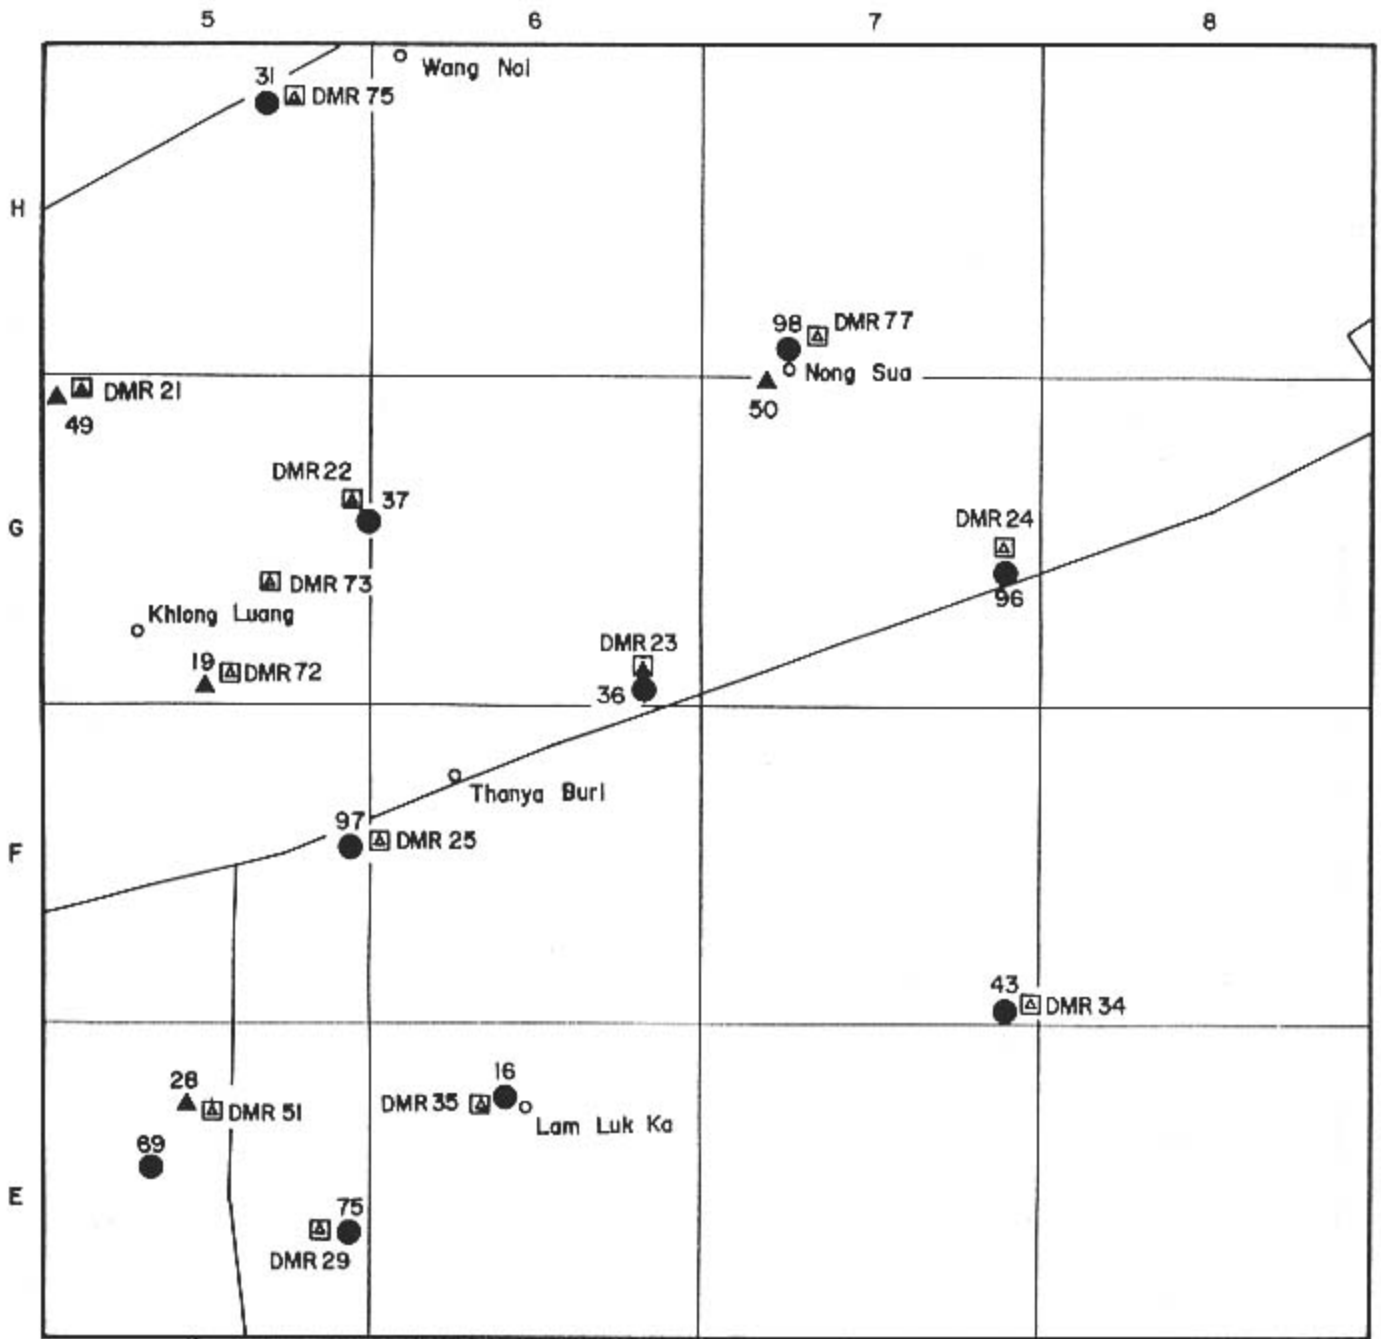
5
6
7
8
H
G
F
E

31
DMR 75
Wang Noi

98
DMR 77
Nong Sua
50

DMR 21
49

DMR 22
37

DMR 24
96

DMR 73
Khlong Luang

DMR 23
36

19
DMR 72

Thanya Buri

97
DMR 25

43
DMR 34

16
DMR 35
Lam Luk Ka

28
DMR 51
69

75
DMR 29